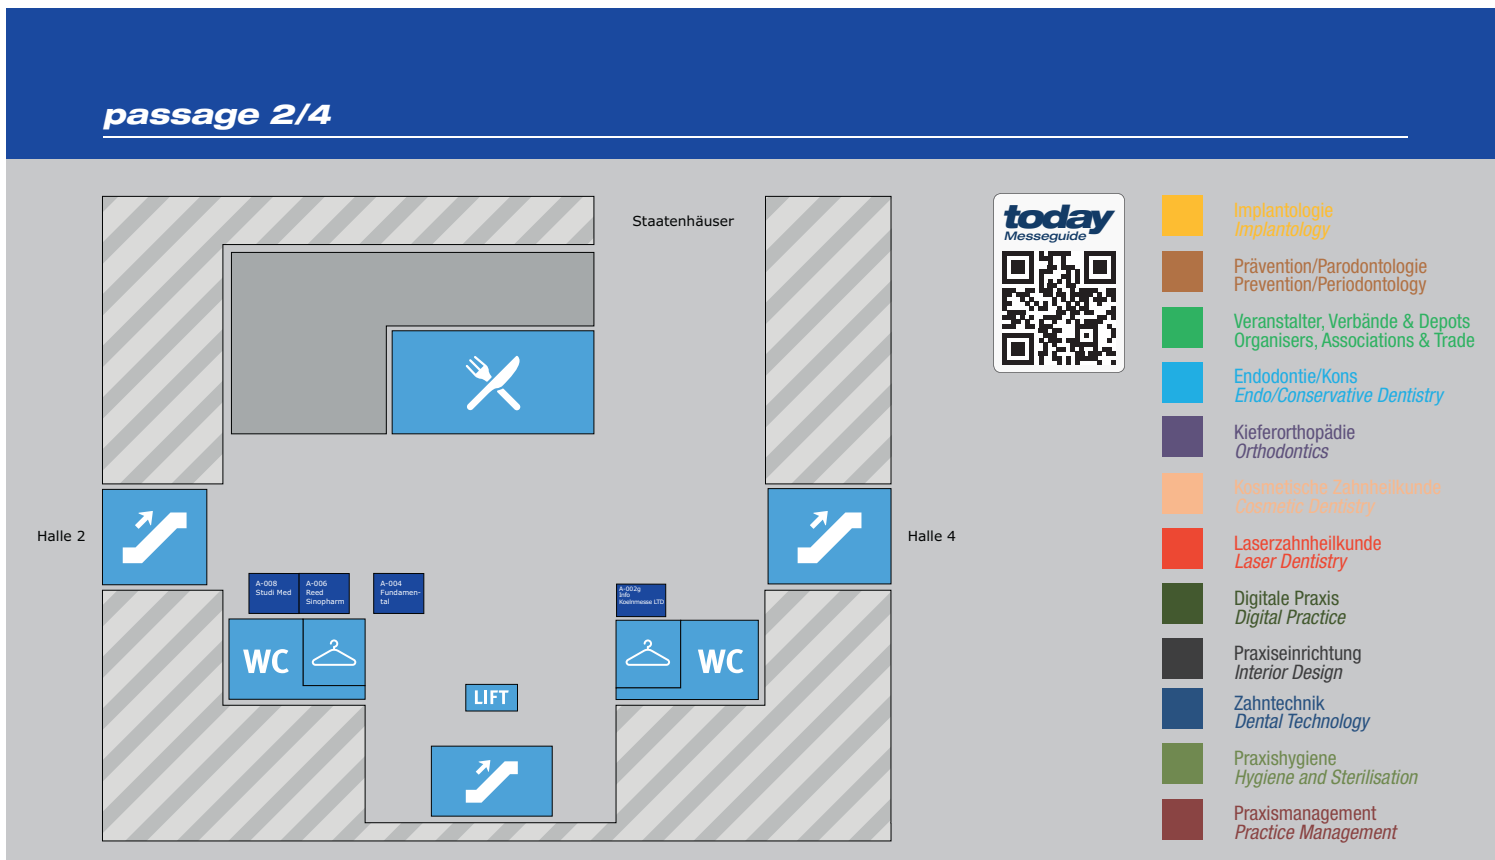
passage 2/4

Staatenhäuser

Halle 2

Halle 4

A-008 Studi Med

A-006 Reed Sinopharm

A-004 Fundamental

A-002g Info Koelnmesse LTD

WC

WC

LIFT

today Messeguide

Implantologie
Implantology

Prävention/Parodontologie
Prevention/Periodontology

Veranstalter, Verbände & Depots
Organisers, Associations & Trade

Endodontie/Kons
Endo/Conservative Dentistry

Kieferorthopädie
Orthodontics

Kosmetische Zahnheilkunde
Cosmetic Dentistry

Laserzahnheilkunde
Laser Dentistry

Digitale Praxis
Digital Practice

Praxiseinrichtung
Interior Design

Zahntechnik
Dental Technology

Praxishygiene
Hygiene and Sterilisation

Praxismanagement
Practice Management